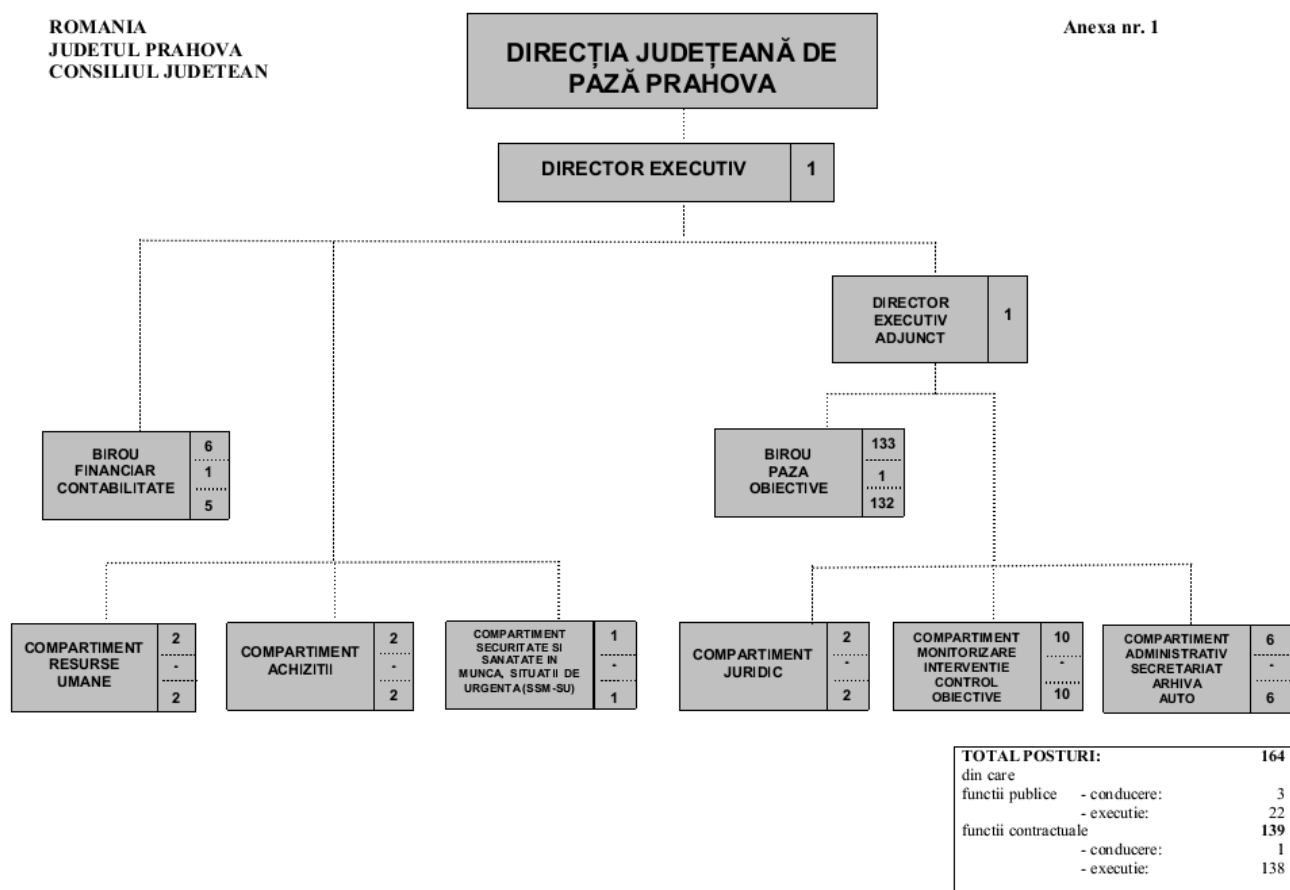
ROMANIA
JUDETUL PRAHOVA
CONSILIUL JUDETEAN

DIRECȚIA JUDEȚEANĂ DE PAZĂ PRAHOVA

Anexa nr. 1

DIRECTOR EXECUTIV 1

DIRECTOR EXECUTIV ADJUNCT 1

BIROU FINANCIAR CONTABILITATE 6 1 5

BIROU PAZA OBIECTIVE 133 1 132

COMPARTIMENT RESURSE UMANE 2 - 2

COMPARTIMENT ACHIZITII 2 - 2

COMPARTIMENT SECURITATE SI SANATATE IN MUNCA, SITUATII DE URGENTA (SSM-SU) 1 - 1

COMPARTIMENT JURIDIC 2 - 2

COMPARTIMENT MONITORIZARE INTERVENTIE CONTROL OBIECTIVE 10 - 10

COMPARTIMENT ADMINISTRATIV SECRETARIAT ARHIVA AUTO 6 - 6

| TOTAL POSTURI: | | 164 |
|---|---|---|
| din care | | |
| functii publice | - conducere: | 3 |
| | - executie: | 22 |
| functii contractuale | | 139 |
| | - conducere: | 1 |
| | - executie: | 138 |